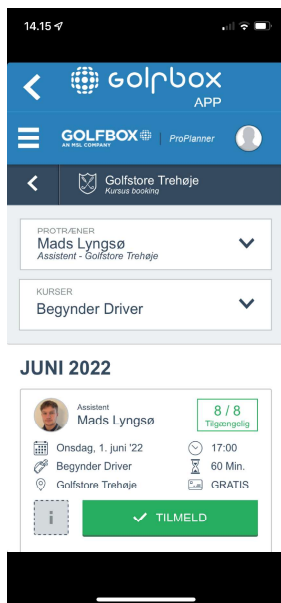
14.15

golfbox
APP

GOLFBOX
AN MSL COMPANY
ProPlanner

Golfstore Trehøje
Kursus booking

PROTRÆNER
Mads Lyngsø
Assistent - Golfstore Trehøje

KURSER
Begynder Driver

JUNI 2022

Assistent
Mads Lyngsø

8 / 8
Tilgængelig

Onsdag, 1. juni '22
17:00
Begynder Driver
60 Min.
Golfstore Trehøje
GRATIS

i
TILMELD